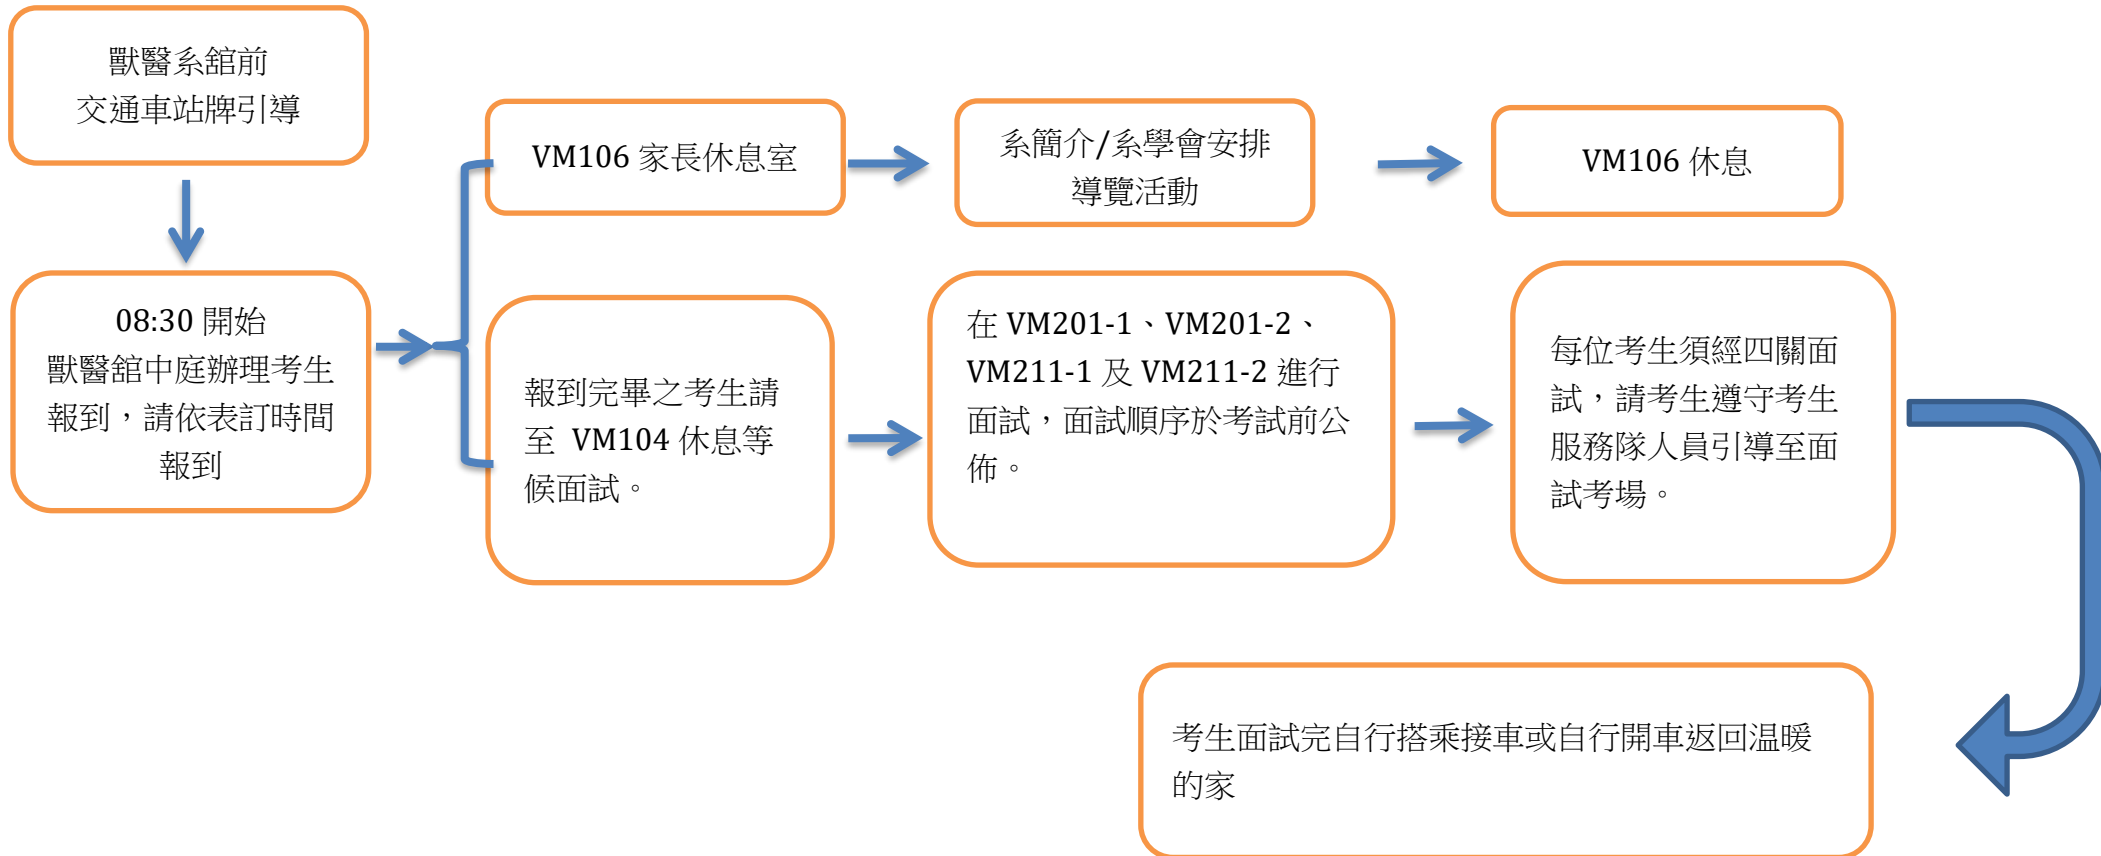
獸醫系館前
交通車站牌引導

08:30 開始
獸醫館中庭辦理考生報到，請依表訂時間報到

VM106 家長休息室

系簡介/系學會安排導覽活動

VM106 休息

報到完畢之考生請至 VM104 休息等候面試。

在 VM201-1、VM201-2、VM211-1 及 VM211-2 進行面試，面試順序於考試前公佈。

每位考生須經四關面試，請考生遵守考生服務隊人員引導至面試考場。

考生面試完自行搭乘接車或自行開車返回温暖的家